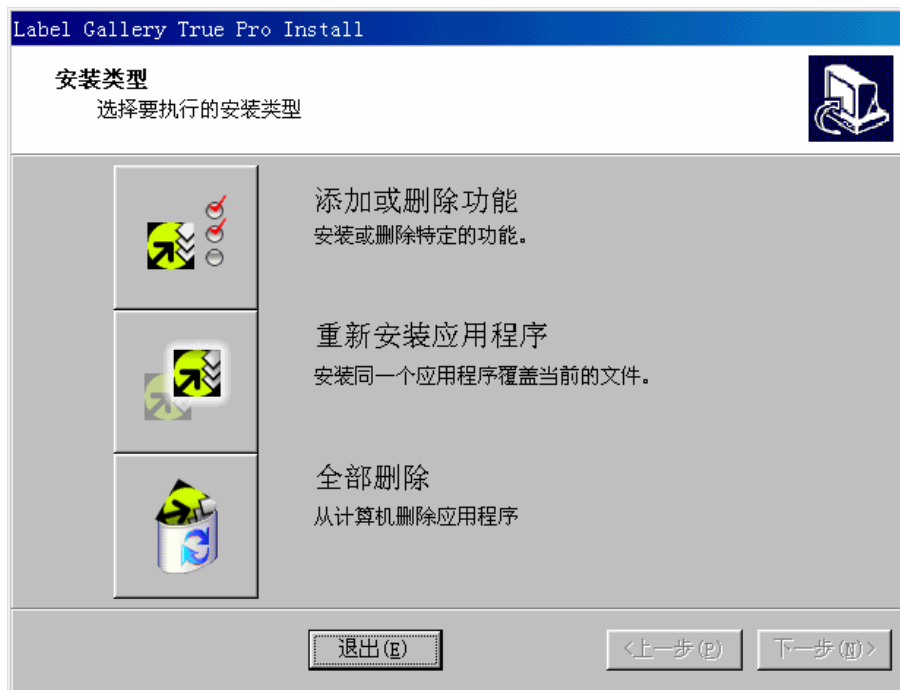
Label Gallery True Pro Install

安装类型
选择要执行的安装类型

添加或删除功能
安装或删除特定的功能。

重新安装应用程序
安装同一个应用程序覆盖当前的文件。

全部删除
从计算机删除应用程序

退出(E)

<上一步(P)

下一步(N)>